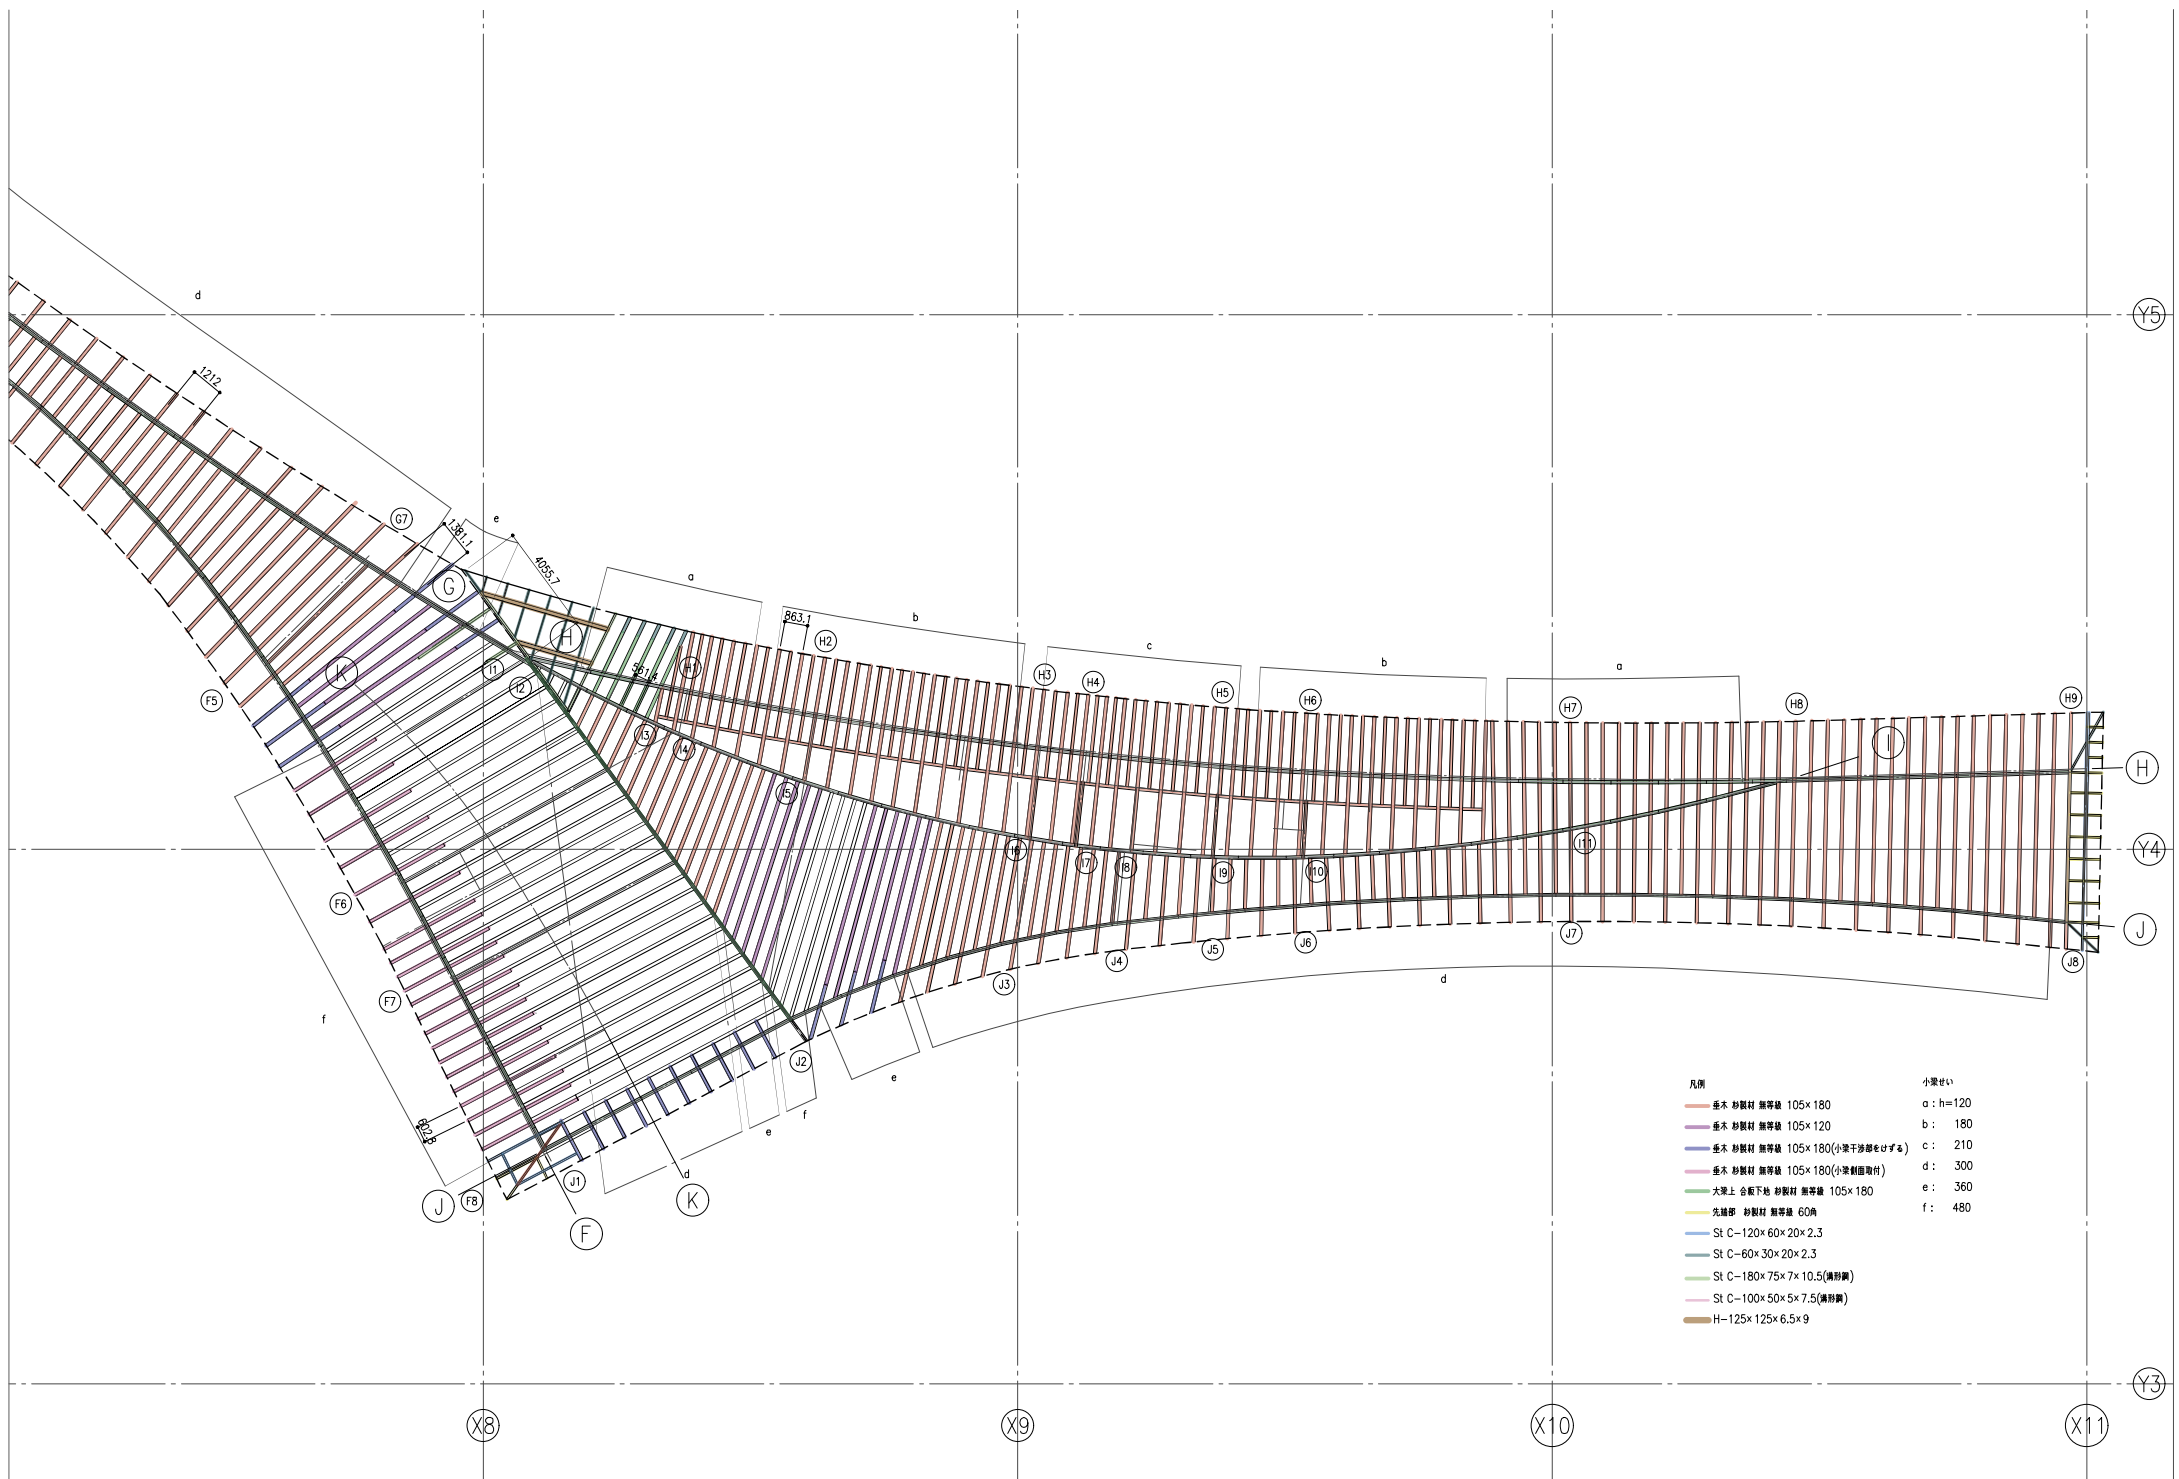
d
1212
G7
1381.1
e
4055.7
G
a
863.1
b
H
H2
c
b
a
H1
561.4
H3
H4
H5
H6
H7
H8
H9
I1
I2
K
F5
I3
I4
I
H
I5
I6
I7
I8
I9
I10
I11
Y5
Y4
F6
J
J7
J8
J6
J5
J4
J3
d
F7
f
J2
e
e
f
602.3
J1
d
J
F8
F
K
凡例
垂木 杉製材 無等級 105×180
垂木 杉製材 無等級 105×120
垂木 杉製材 無等級 105×180(小梁干渉部をけずる)
垂木 杉製材 無等級 105×180(小梁側面取付)
大梁上 合板下地 杉製材 無等級 105×180
先端部 杉製材 無等級 60角
St C−120×60×20×2.3
St C−60×30×20×2.3
St C−180×75×7×10.5(溝形鋼)
St C−100×50×5×7.5(溝形鋼)
H−125×125×6.5×9
小梁せい
a : h=120
b : 180
c : 210
d : 300
e : 360
f : 480
Y3
X8
X9
X10
X11